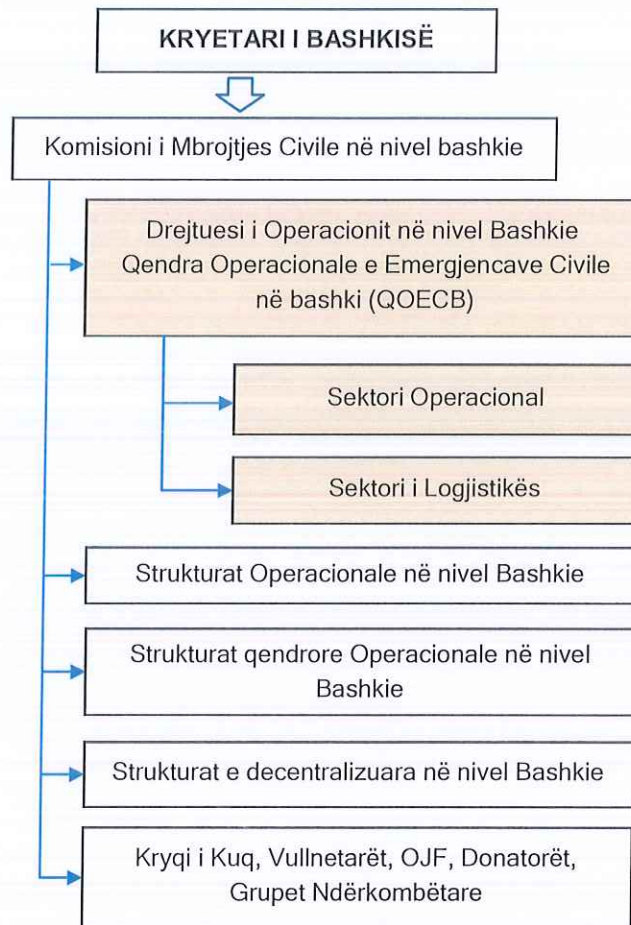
KRYETARI I BASHKISË

Komisioni i Mbrojtjes Civile në nivel bashkie

Drejtuesi i Operacionit në nivel Bashkie
Qendra Operacionale e Emergjencave Civile në bashki (QOECB)

Sektori Operacional

Sektori i Logjistikës

Strukturat Operacionale në nivel Bashkie

Strukturat qendrore Operacionale në nivel Bashkie

Strukturat e decentralizuara në nivel Bashkie

Kryqi i Kuq, Vullnetarët, OJF, Donatorët, Grupet Ndërkombëtare